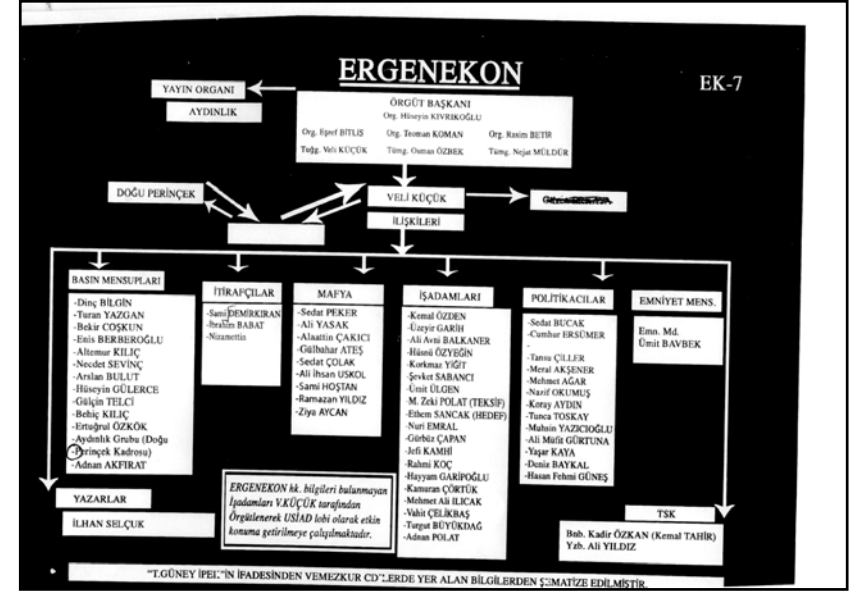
ERGENEKON

EK-7

YAYIN ORGANI

AYDINLIK

ÖRGÜT BAŞKANI
Org. Hüseyin KIVRIKOĞLU

Org. Eşref BİTLİS
Org. Teoman KOMAN
Org. Rasim BETİR
Tuğg. Veli KÜÇÜK
Tümg. Osman ÖZBEK
Tümg. Nejat MÜLDÜR

DOĞU PERİNÇEK

VELİ KÜÇÜK

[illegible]

İLİŞKİLERİ

BASIN MENSUPLARI
-Dinç BİLGİN
-Turan YAZGAN
-Bekir COŞKUN
-Enis BERBEROĞLU
-Altemur KILIÇ
-Necdet SEVİNÇ
-Arslan BULUT
-Hüseyin GÜLERCE
-Gülçin TELCİ
-Behiç KILIÇ
-Ertuğrul ÖZKÖK
-Aydınlık Grubu (Doğu Perinçek Kadrosu)
-Adnan AKFIRAT

İTİRAFÇILAR
-Sami DEMİRKIRAN
-İbrahim BABAT
-Nizamettin

MAFYA
-Sedat PEKER
-Ali YASAK
-Alaattin ÇAKICI
-Gülbahar ATEŞ
-Sedat ÇOLAK
-Ali İhsan USKOL
-Sami HOŞTAN
-Ramazan YILDIZ
-Ziya AYCAN

İŞADAMLARI
-Kemal ÖZDEN
-Üzeyir GARİH
-Ali Avni BALKANER
-Hüsnü ÖZYEĞİN
-Korkmaz YİĞİT
-Şevket SABANCI
-Ümit ÜLGEN
-M. Zeki POLAT (TEKSİF)
-Ethem SANCAK (HEDEF)
-Nuri EMRAL
-Gürbüz ÇAPAN
-Jefi KAMHİ
-Rahmi KOÇ
-Hayyam GARİPOĞLU
-Kamuran ÇÖRTÜK
-Mehmet Ali ILICAK
-Vahit ÇELİKBAŞ
-Turgut BÜYÜKDAĞ
-Adnan POLAT

POLİTİKACILAR
-Sedat BUCAK
-Cumhur ERSÜMER
-Tansu ÇİLLER
-Meral AKŞENER
-Mehmet AĞAR
-Nazif OKUMUŞ
-Koray AYDIN
-Tunca TOSKAY
-Muhsin YAZICIOĞLU
-Ali Müfit GÜRTUNA
-Yaşar KAYA
-Deniz BAYKAL
-Hasan Fehmi GÜNEŞ

EMNİYET MENS.
Emn. Md. Ümit BAVBEK

YAZARLAR

İLHAN SELÇUK

ERGENEKON hk. bilgileri bulunmayan İşadamları V.KÜÇÜK tarafından Örgütlenerek USİAD lobi olarak etkin konuma getirilmeye çalışılmaktadır.

TSK
Bnb. Kadir ÖZKAN (Kemal TAHİR)
Yzb. Ali YILDIZ

"T.GÜNEY İPEK"İN İFADESİNDEN VEMEZKUR CD'LERDE YER ALAN BİLGİLERDEN ŞEMATİZE EDİLMİŞTİR.